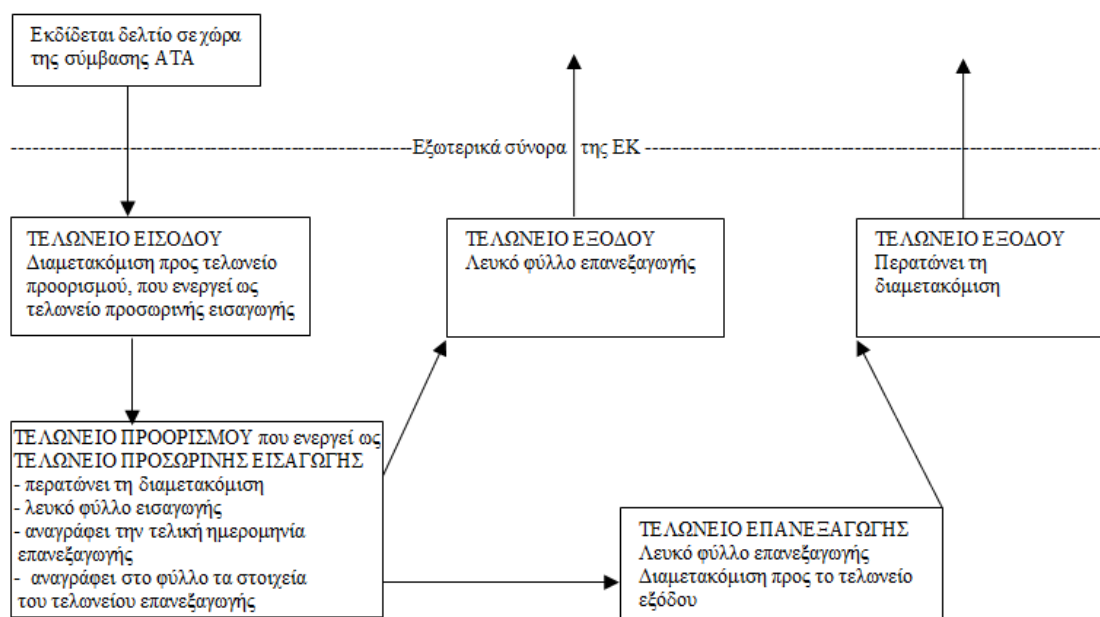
Εκδίδεται δελτίο σε χώρα της σύμβασης ΑΤΑ

Εξωτερικά σύνορα της ΕΚ

ΤΕΛΩΝΕΙΟ ΕΙΣΟΔΟΥ
Διαμετακόμιση προς τελωνείο προορισμού, που ενεργεί ως τελωνείο προσωρινής εισαγωγής

ΤΕΛΩΝΕΙΟ ΕΞΟΔΟΥ
Λευκό φύλλο επανεξαγωγής

ΤΕΛΩΝΕΙΟ ΕΞΟΔΟΥ
Περατώνει τη διαμετακόμιση

ΤΕΛΩΝΕΙΟ ΠΡΟΟΡΙΣΜΟΥ που ενεργεί ως ΤΕΛΩΝΕΙΟ ΠΡΟΣΩΡΙΝΗΣ ΕΙΣΑΓΩΓΗΣ
- περατώνει τη διαμετακόμιση
- λευκό φύλλο εισαγωγής
- αναγράφει την τελική ημερομηνία επανεξαγωγής
- αναγράφει στο φύλλο τα στοιχεία του τελωνείου επανεξαγωγής

ΤΕΛΩΝΕΙΟ ΕΠΑΝΕΞΑΓΩΓΗΣ
Λευκό φύλλο επανεξαγωγής
Διαμετακόμιση προς το τελωνείο εξόδου